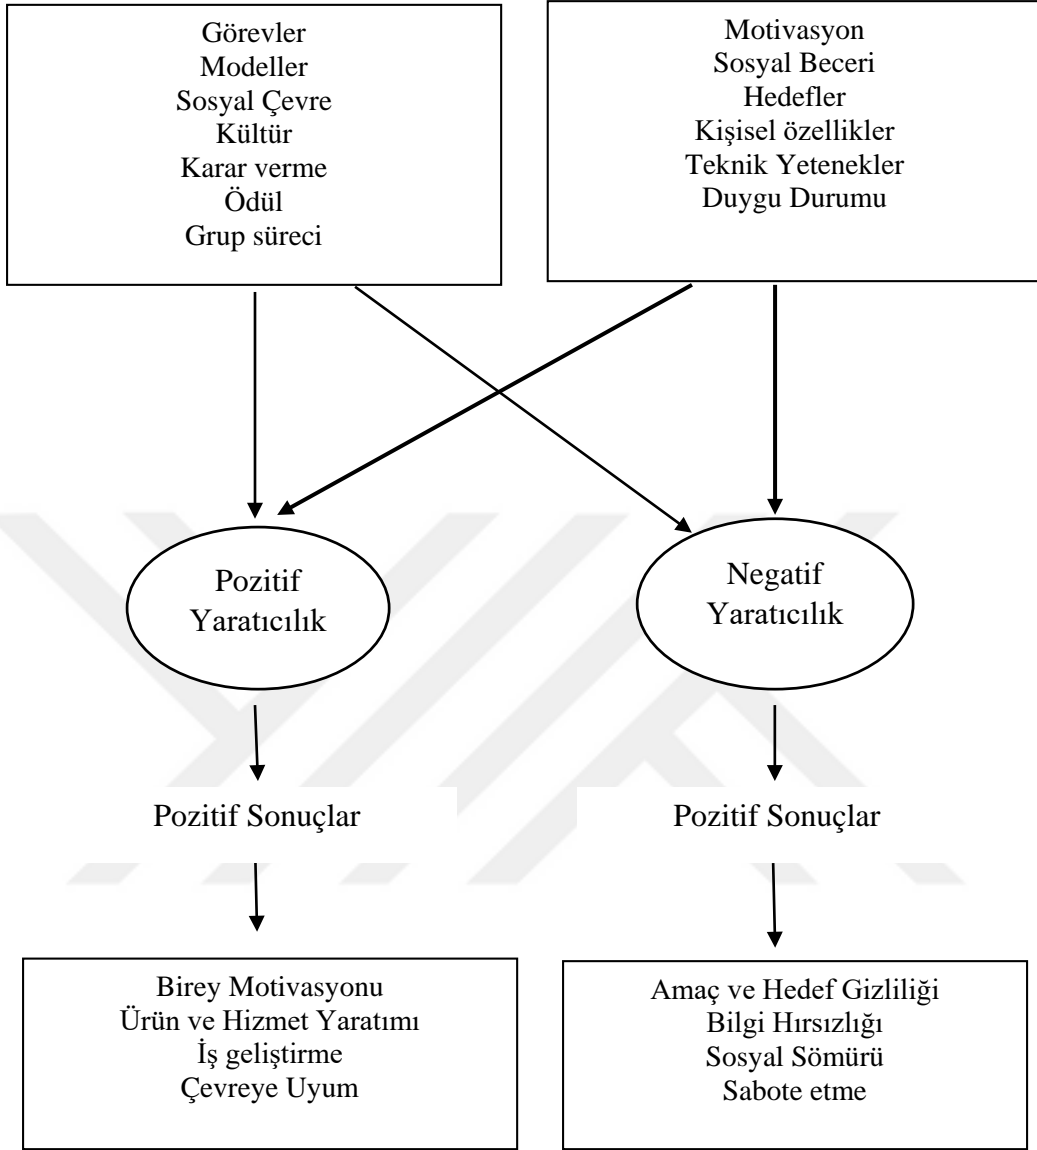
Görevler
Modeller
Sosyal Çevre
Kültür
Karar verme
Ödül
Grup süreci

Motivasyon
Sosyal Beceri
Hedefler
Kişisel özellikler
Teknik Yetenekler
Duygu Durumu

Pozitif Yaratıcılık

Negatif Yaratıcılık

Pozitif Sonuçlar

Pozitif Sonuçlar

Birey Motivasyonu
Ürün ve Hizmet Yaratımı
İş geliştirme
Çevreye Uyum

Amaç ve Hedef Gizliliği
Bilgi Hırsızlığı
Sosyal Sömürü
Sabote etme